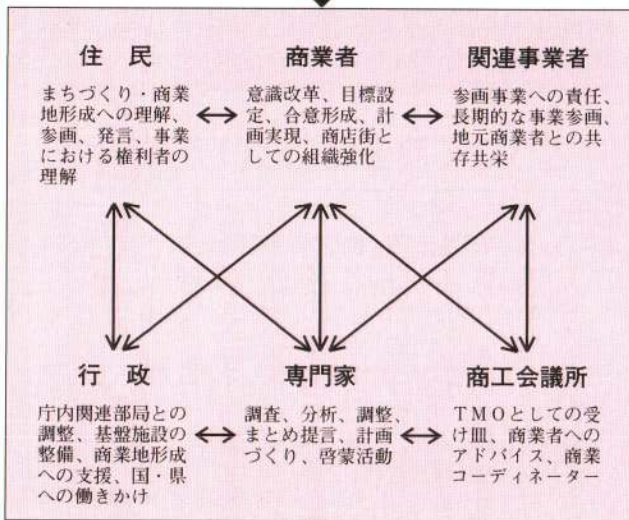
住　民

まちづくり・商業地形成への理解、参画、発言、事業における権利者の理解

商業者

意識改革、目標設定、合意形成、計画実現、商店街としての組織強化

関連事業者

参画事業への責任、長期的な事業参画、地元商業者との共存共栄

行　政

庁内関連部局との調整、基盤施設の整備、商業地形成への支援、国・県への働きかけ

専門家

調査、分析、調整、まとめ提言、計画づくり、啓蒙活動

商工会議所

ＴＭＯとしての受け皿、商業者へのアドバイス、商業コーディネーター